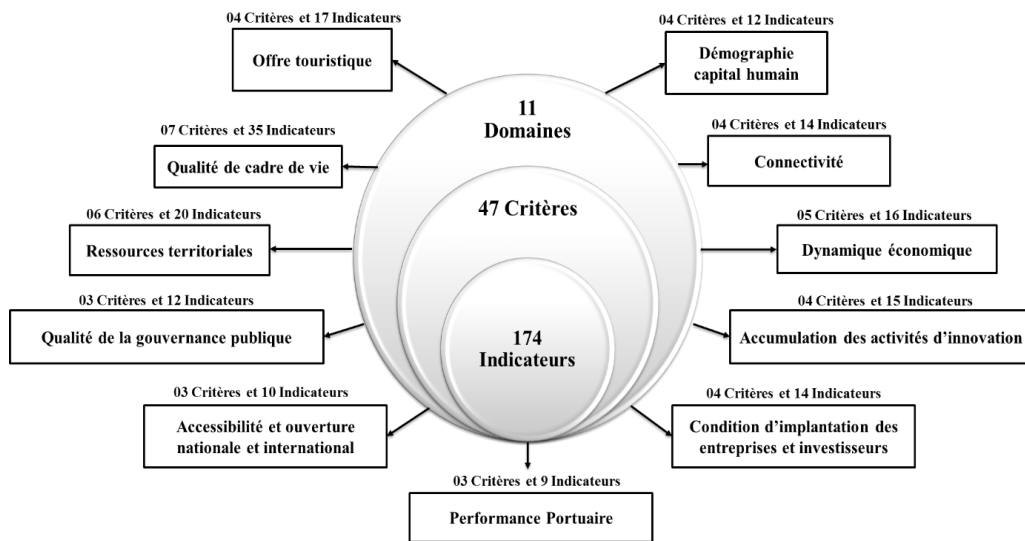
04 Critères et 17 Indicateurs

Offre touristique

04 Critères et 12 Indicateurs

Démographie capital humain

11 Domaines

07 Critères et 35 Indicateurs

Qualité de cadre de vie

04 Critères et 14 Indicateurs

Connectivité

47 Critères

06 Critères et 20 Indicateurs

Ressources territoriales

05 Critères et 16 Indicateurs

Dynamique économique

03 Critères et 12 Indicateurs

Qualité de la gouvernance publique

174 Indicateurs

04 Critères et 15 Indicateurs

Accumulation des activités d'innovation

03 Critères et 10 Indicateurs

Accessibilité et ouverture nationale et international

04 Critères et 14 Indicateurs

Condition d'implantation des entreprises et investisseurs

03 Critères et 9 Indicateurs

Performance Portuaire